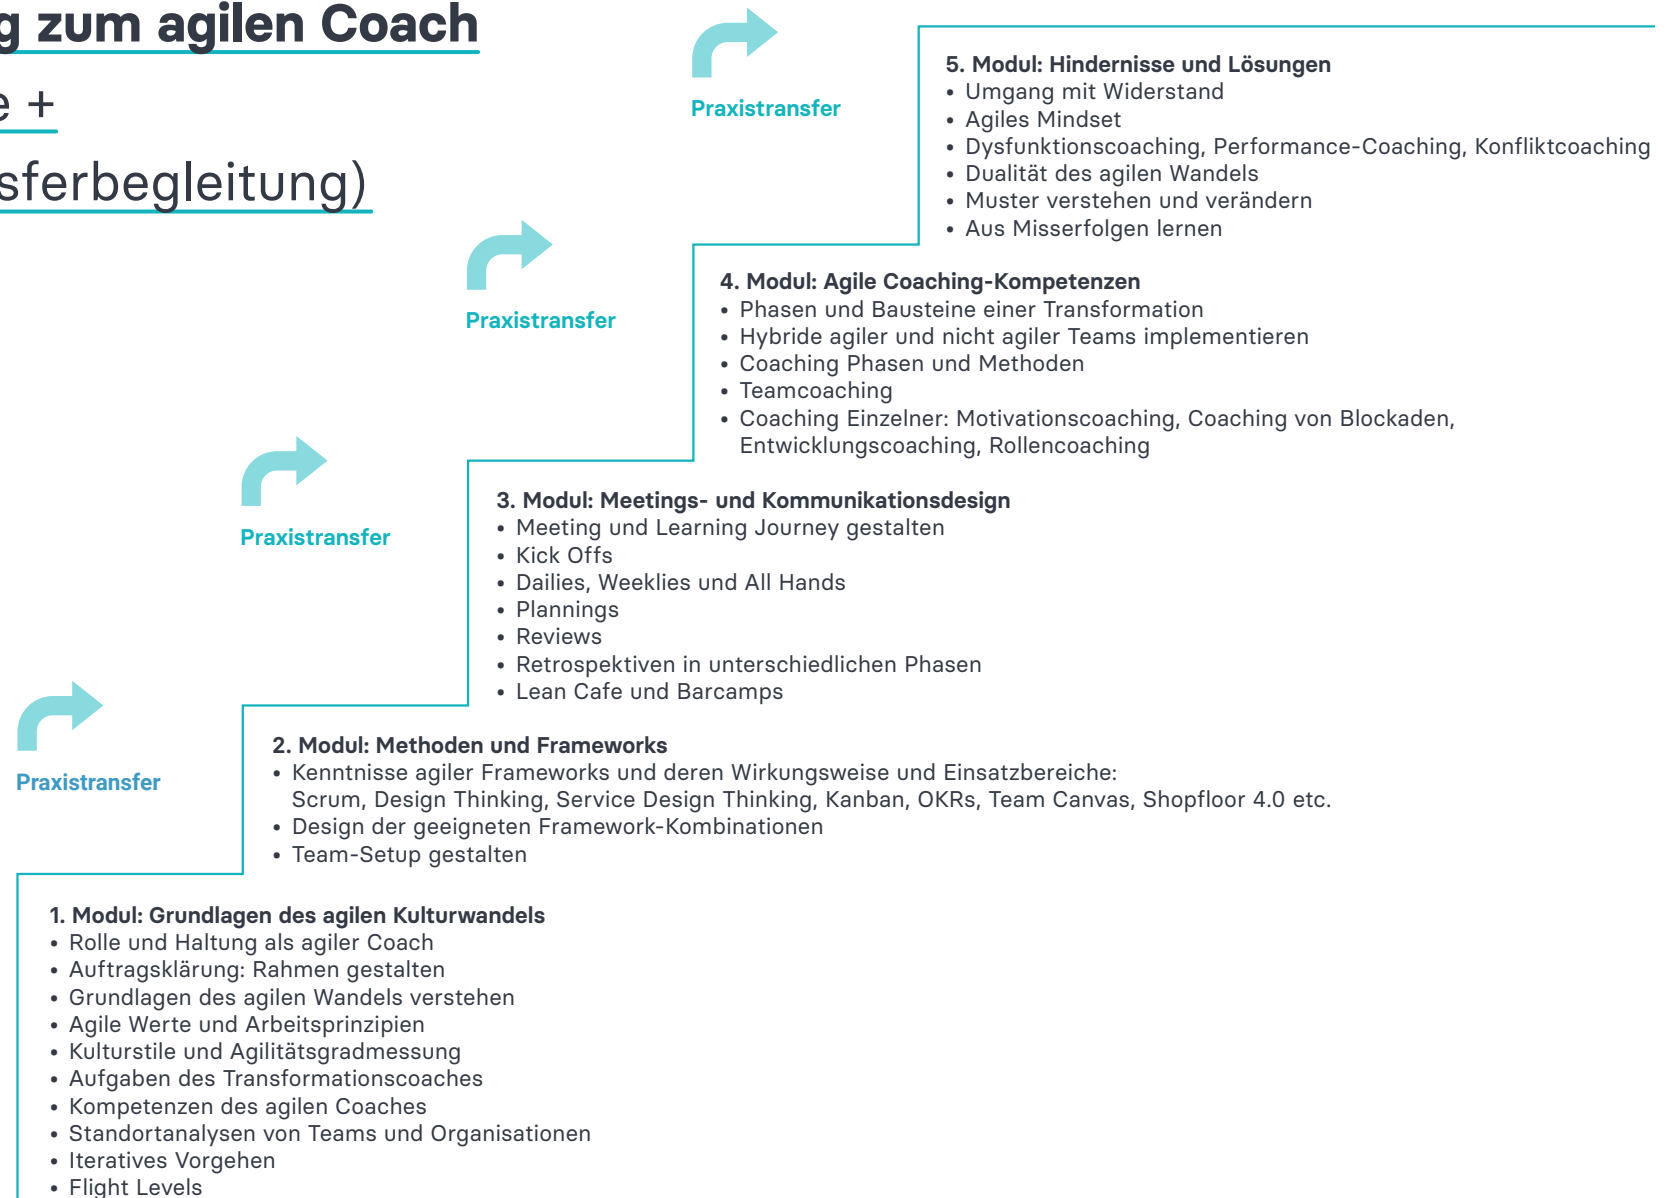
g zum agilen Coach

e +

sferbegleitung)

Praxistransfer

5. Modul: Hindernisse und Lösungen
• Umgang mit Widerstand
• Agiles Mindset
• Dysfunktionscoaching, Performance-Coaching, Konfliktcoaching
• Dualität des agilen Wandels
• Muster verstehen und verändern
• Aus Misserfolgen lernen

Praxistransfer

4. Modul: Agile Coaching-Kompetenzen
• Phasen und Bausteine einer Transformation
• Hybride agiler und nicht agiler Teams implementieren
• Coaching Phasen und Methoden
• Teamcoaching
• Coaching Einzelner: Motivationscoaching, Coaching von Blockaden, Entwicklungscoaching, Rollencoaching

Praxistransfer

3. Modul: Meetings- und Kommunikationsdesign
• Meeting und Learning Journey gestalten
• Kick Offs
• Dailies, Weeklies und All Hands
• Plannings
• Reviews
• Retrospektiven in unterschiedlichen Phasen
• Lean Cafe und Barcamps

Praxistransfer

2. Modul: Methoden und Frameworks
• Kenntnisse agiler Frameworks und deren Wirkungsweise und Einsatzbereiche: Scrum, Design Thinking, Service Design Thinking, Kanban, OKRs, Team Canvas, Shopfloor 4.0 etc.
• Design der geeigneten Framework-Kombinationen
• Team-Setup gestalten

1. Modul: Grundlagen des agilen Kulturwandels
• Rolle und Haltung als agiler Coach
• Auftragsklärung: Rahmen gestalten
• Grundlagen des agilen Wandels verstehen
• Agile Werte und Arbeitsprinzipien
• Kulturstile und Agilitätsgradmessung
• Aufgaben des Transformationscoaches
• Kompetenzen des agilen Coaches
• Standortanalysen von Teams und Organisationen
• Iteratives Vorgehen
• Flight Levels